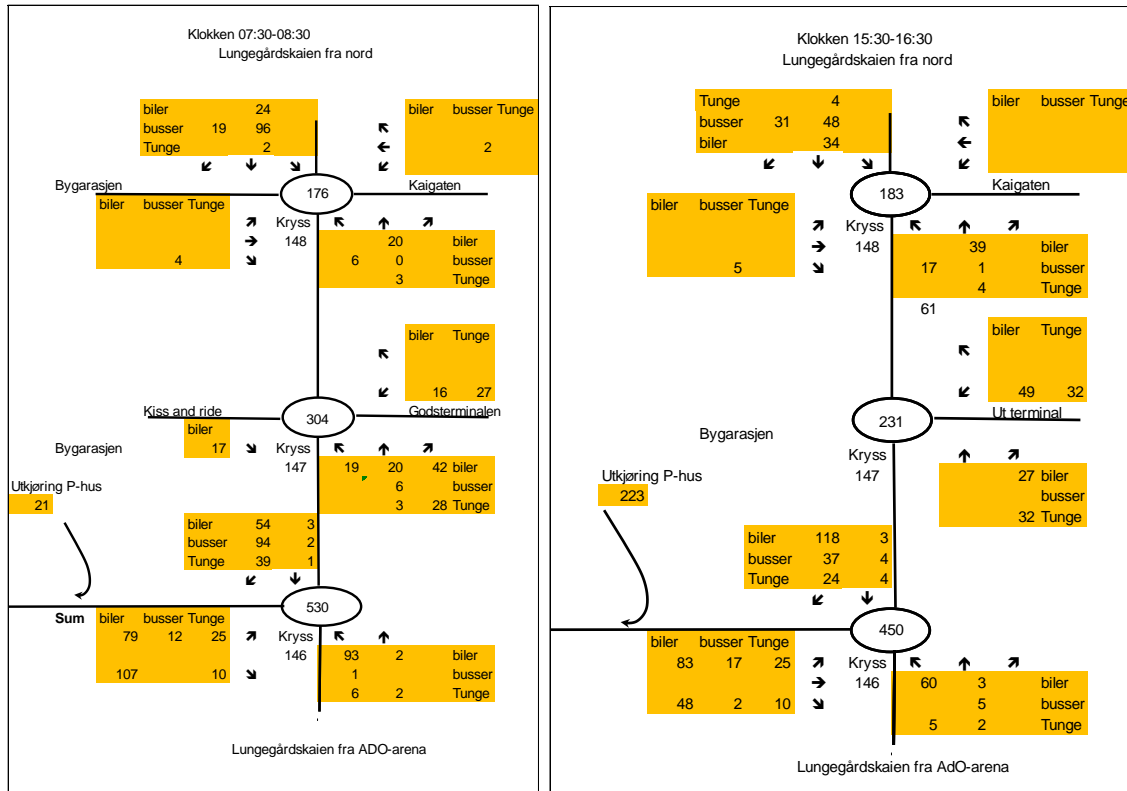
Klokken 07:30-08:30
Lungegårdskaien fra nord

| biler | | 24 |
|---|---|---|
| busser | 19 | 96 |
| Tunge | | 2 |

| biler | busser | Tunge |
|---|---|---|
| | | 2 |

Bygarasjen

176

Kaigaten

| biler | busser | Tunge |
|---|---|---|
| 4 | | |

Kryss
148

| | 20 | biler |
|---|---|---|
| 6 | 0 | busser |
| | 3 | Tunge |

| biler | Tunge |
|---|---|
| 16 | 27 |

Kiss and ride

304

Godsterminalen

| biler |
|---|
| 17 |

Bygarasjen

Kryss
147

| 19 | 20 | 42 | biler |
|---|---|---|---|
| | 6 | | busser |
| | 3 | 28 | Tunge |

Utkjøring P-hus
21

| biler | 54 | 3 |
|---|---|---|
| busser | 94 | 2 |
| Tunge | 39 | 1 |

530

Sum

| biler | busser | Tunge |
|---|---|---|
| 79 | 12 | 25 |
| 107 | | 10 |

Kryss
146

| 93 | 2 | biler |
|---|---|---|
| 1 | | busser |
| 6 | 2 | Tunge |

Lungegårdskaien fra ADO-arena

Klokken 15:30-16:30
Lungegårdskaien fra nord

| Tunge | | 4 |
|---|---|---|
| busser | 31 | 48 |
| biler | | 34 |

| biler | busser | Tunge |
|---|---|---|

183

Kaigaten

| biler | busser | Tunge |
|---|---|---|
| 5 | | |

Kryss
148

| | 39 | biler |
|---|---|---|
| 17 | 1 | busser |
| | 4 | Tunge |

61

| biler | Tunge |
|---|---|
| 49 | 32 |

231

Ut terminal

Bygarasjen

Kryss
147

| 27 | biler |
|---|---|
| | busser |
| 32 | Tunge |

Utkjøring P-hus
223

| biler | 118 | 3 |
|---|---|---|
| busser | 37 | 4 |
| Tunge | 24 | 4 |

450

| biler | busser | Tunge |
|---|---|---|
| 83 | 17 | 25 |
| 48 | 2 | 10 |

Kryss
146

| 60 | 3 | biler |
|---|---|---|
| | 5 | busser |
| 5 | 2 | Tunge |

Lungegårdskaien fra AdO-arena